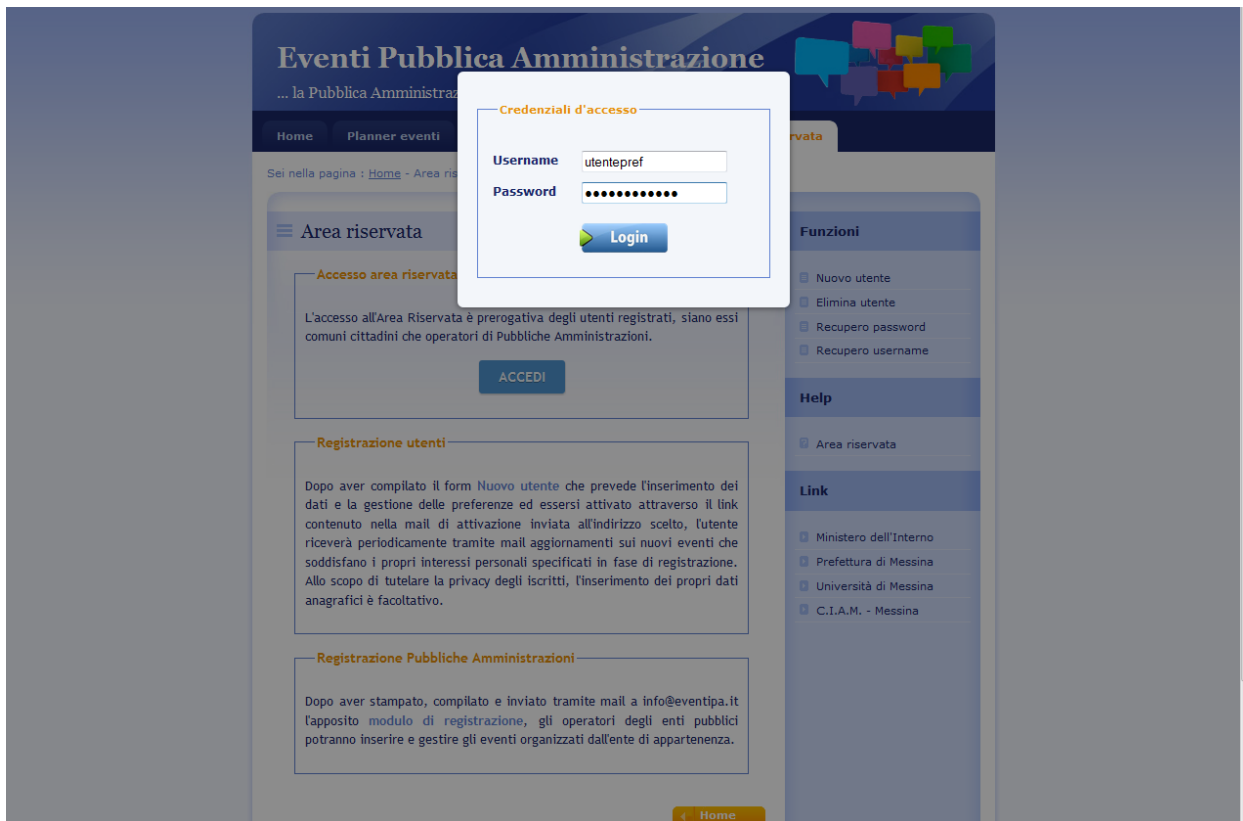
Eventi Pubblica Amministrazione
... la Pubblica Amministraz

Home
Planner eventi
rvata

Sei nella pagina : Home - Area ris

Credenziali d'accesso

Username utentepref
Password ●●●●●●●●●●●●

Login

Area riservata

Accesso area riservata

L'accesso all'Area Riservata è prerogativa degli utenti registrati, siano essi comuni cittadini che operatori di Pubbliche Amministrazioni.

ACCEDI

Registrazione utenti

Dopo aver compilato il form Nuovo utente che prevede l'inserimento dei dati e la gestione delle preferenze ed essersi attivato attraverso il link contenuto nella mail di attivazione inviata all'indirizzo scelto, l'utente riceverà periodicamente tramite mail aggiornamenti sui nuovi eventi che soddisfano i propri interessi personali specificati in fase di registrazione. Allo scopo di tutelare la privacy degli iscritti, l'inserimento dei propri dati anagrafici è facoltativo.

Registrazione Pubbliche Amministrazioni

Dopo aver stampato, compilato e inviato tramite mail a info@eventipa.it l'apposito modulo di registrazione, gli operatori degli enti pubblici potranno inserire e gestire gli eventi organizzati dall'ente di appartenenza.

Home

Funzioni
Nuovo utente
Elimina utente
Recupero password
Recupero username

Help
Area riservata

Link
Ministero dell'Interno
Prefettura di Messina
Università di Messina
C.I.A.M. - Messina